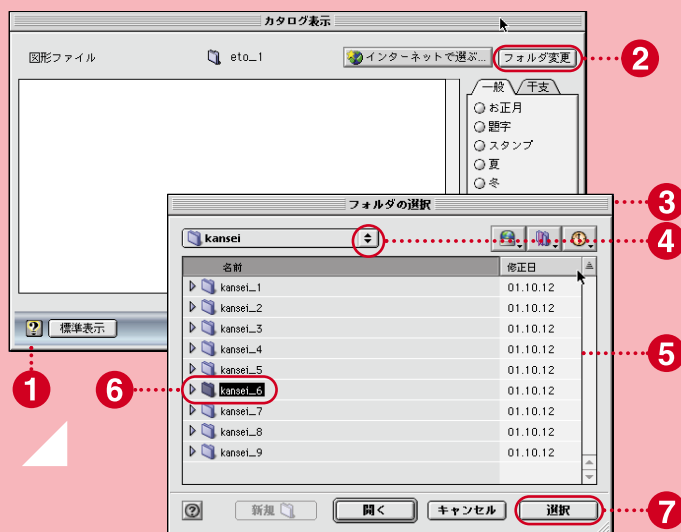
カタログ表示

図形ファイル eto_1 インターネットで選ぶ... フォルダ変更

2

一般 干支
お正月
題字
スタンプ
夏
冬

標準表示

1

フォルダの選択

3

kansei

4

| 名前 | 修正日 |
|---|---|
| kansei_1 | 01.10.12 |
| kansei_2 | 01.10.12 |
| kansei_3 | 01.10.12 |
| kansei_4 | 01.10.12 |
| kansei_5 | 01.10.12 |
| kansei_6 | 01.10.12 |
| kansei_7 | 01.10.12 |
| kansei_8 | 01.10.12 |
| kansei_9 | 01.10.12 |

5

6

新規 開く キャンセル 選択

7